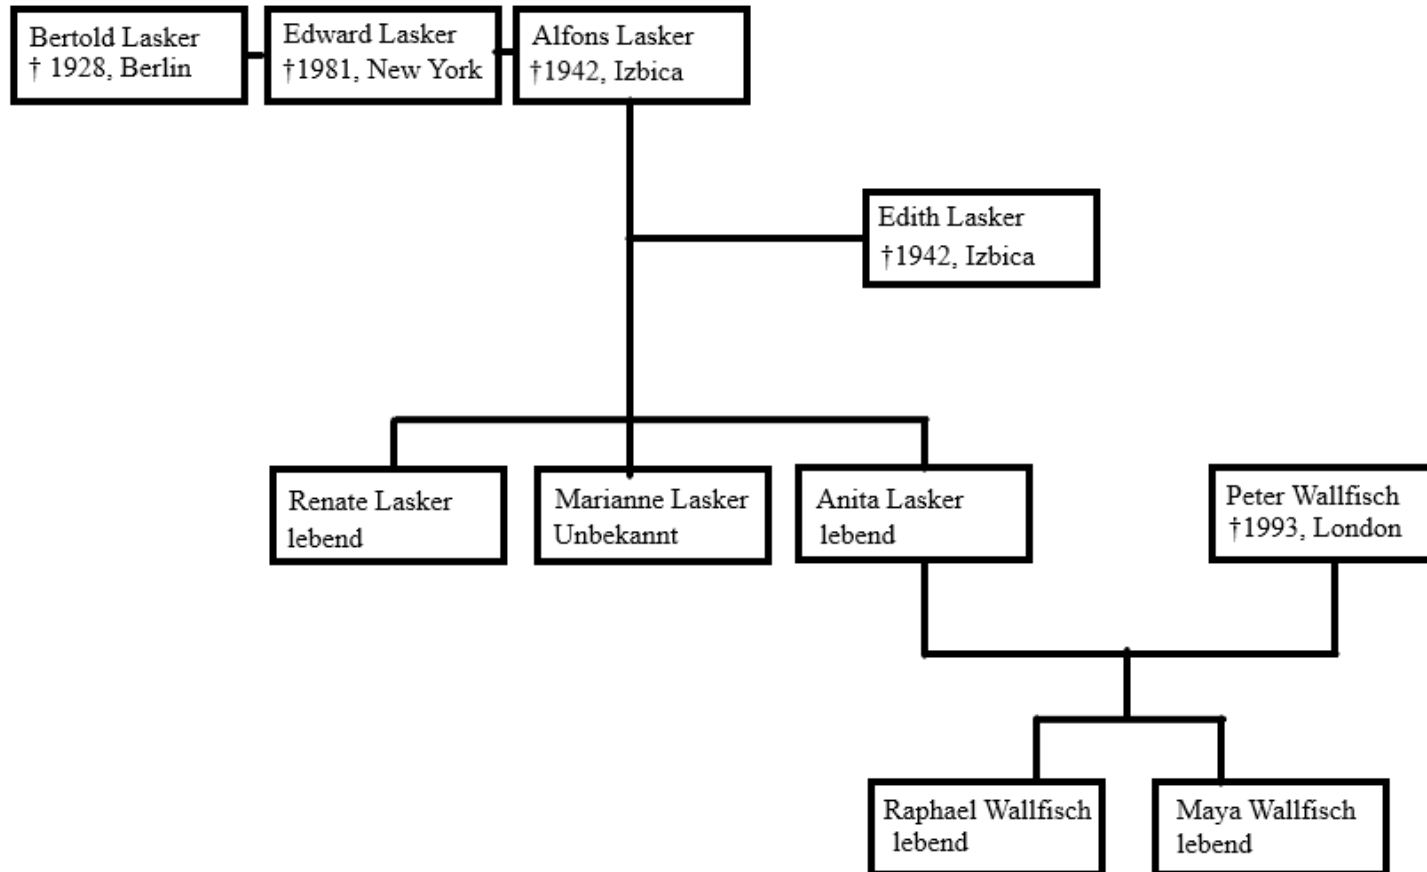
Bertold Lasker
† 1928, Berlin

Edward Lasker
†1981, New York

Alfons Lasker
†1942, Izbica

Edith Lasker
†1942, Izbica

Renate Lasker
lebend

Marianne Lasker
Unbekannt

Anita Lasker
lebend

Peter Wallfisch
†1993, London

Raphael Wallfisch
lebend

Maya Wallfisch
lebend